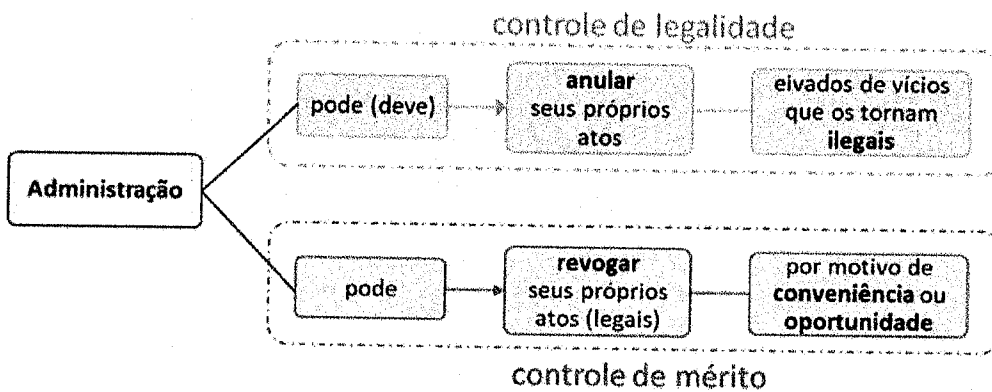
controle de legalidade

Administração

pode (deve)

anular seus próprios atos

eivados de vícios que os tornam ilegais

pode

revogar seus próprios atos (legais)

por motivo de conveniência ou oportunidade

controle de mérito